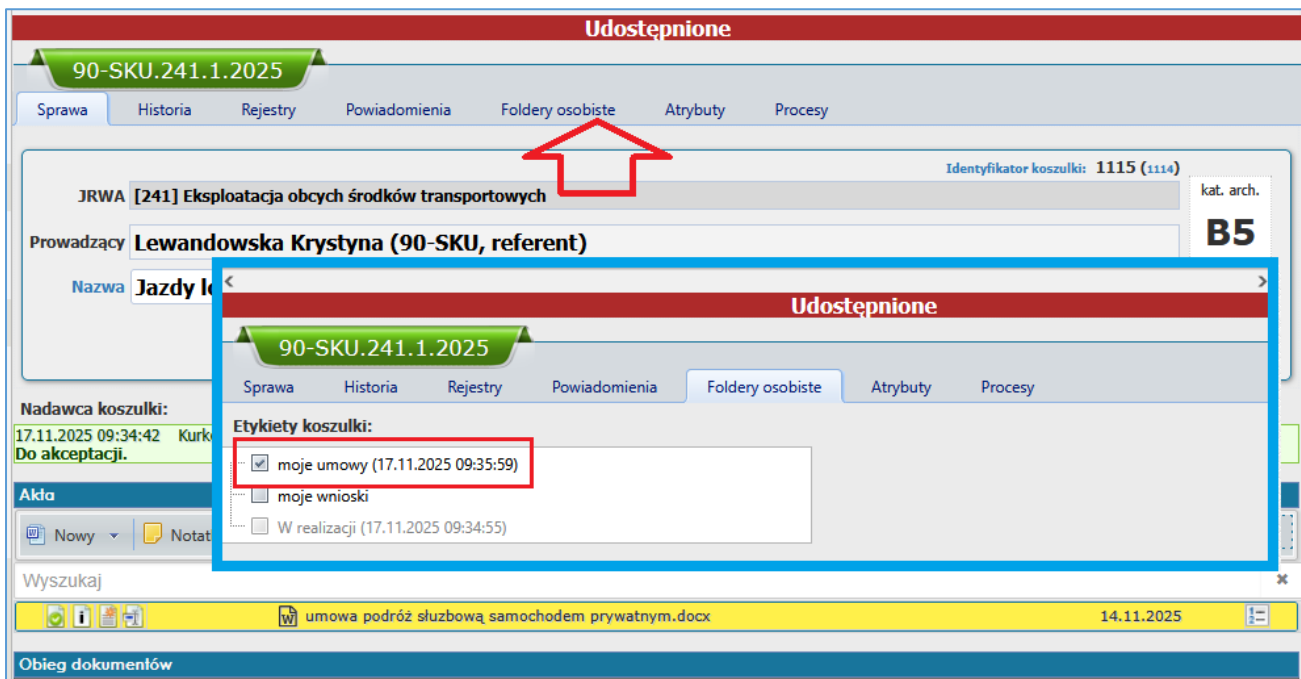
Udostępnione

90-SKU.241.1.2025

Sprawa | Historia | Rejestry | Powiadomienia | Foldery osobiste | Atrybuty | Procesy

Identyfikator koszulki: 1115 (1114)

JRWA [241] Eksploatacja obcych środków transportowych

kat. arch.
B5

Prowadzący Lewandowska Krystyna (90-SKU, referent)

Nazwa Jazdy lo

Nadawca koszulki:
17.11.2025 09:34:42 Kurk
Do akceptacji.

Akta

Nowy | Notat

Wyszukaj

umowa podróż służbową samochodem prywatnym.docx 14.11.2025

Obieg dokumentów

Udostępnione

90-SKU.241.1.2025

Sprawa | Historia | Rejestry | Powiadomienia | Foldery osobiste | Atrybuty | Procesy

Etykiety koszulki:
moje umowy (17.11.2025 09:35:59)
moje wnioski
W realizacji (17.11.2025 09:34:55)